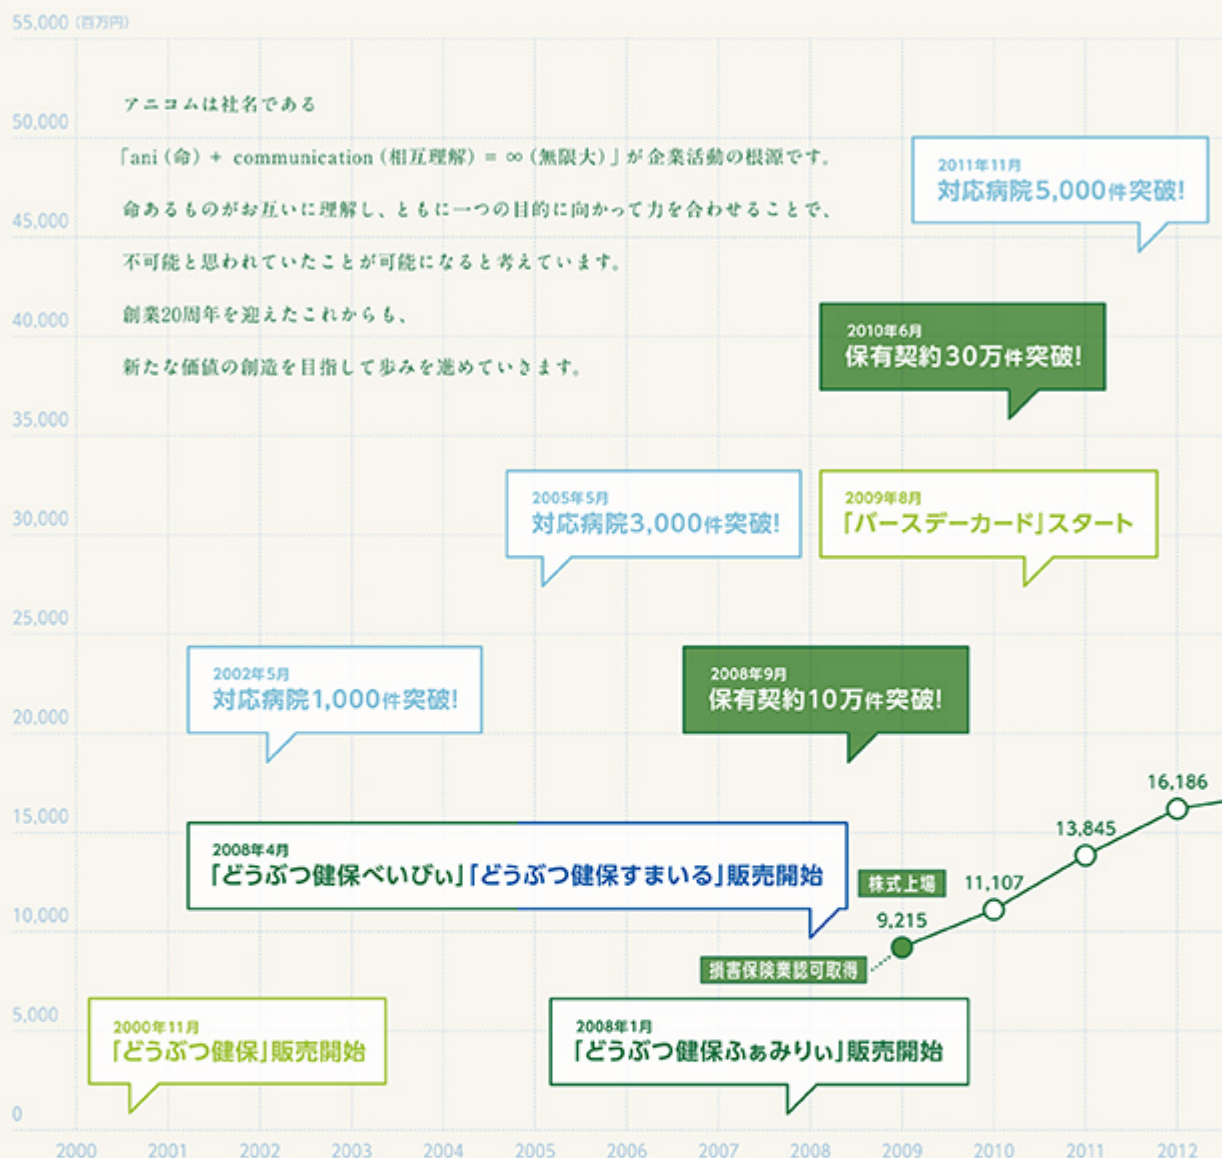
55,000 (百万円)

アニコムは社名である

「ani（命）＋ communication（相互理解）＝ ∞（無限大）」が企業活動の根源です。

命あるものがお互いに理解し、ともに一つの目的に向かって力を合わせることで、

不可能と思われていたことが可能になると考えています。

創業20周年を迎えたこれからも、

新たな価値の創造を目指して歩みを進めていきます。

50,000

45,000

40,000

35,000

30,000

25,000

20,000

15,000

10,000

5,000

0

2011年11月
対応病院5,000件突破!

2010年6月
保有契約30万件突破!

2005年5月
対応病院3,000件突破!

2009年8月
「バースデーカード」スタート

2002年5月
対応病院1,000件突破!

2008年9月
保有契約10万件突破!

2008年4月
「どうぶつ健保べいびぃ」「どうぶつ健保すまいる」販売開始

株式上場

損害保険業認可取得

2000年11月
「どうぶつ健保」販売開始

2008年1月
「どうぶつ健保ふぁみりぃ」販売開始

9,215

11,107

13,845

16,186

2000 2001 2002 2003 2004 2005 2006 2007 2008 2009 2010 2011 2012